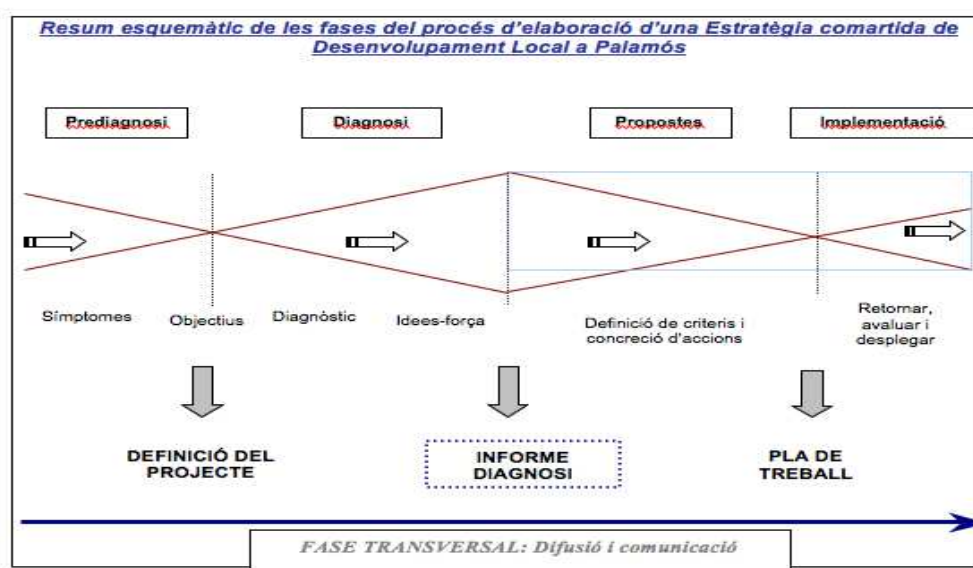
Resum esquemàtic de les fases del procés d'elaboració d'una Estratègia comartida de Desenvolupament Local a Palamós

Prediagnosi

Diagnosi

Propostes

Implementació

Símptomes

Objectius

Diagnòstic

Idees-força

Definició de criteris i concreció d'accions

Retornar, avaluar i desplegar

DEFINICIÓ DEL PROJECTE

INFORME DIAGNOSI

PLA DE TREBALL

FASE TRANSVERSAL: Difusió i comunicació